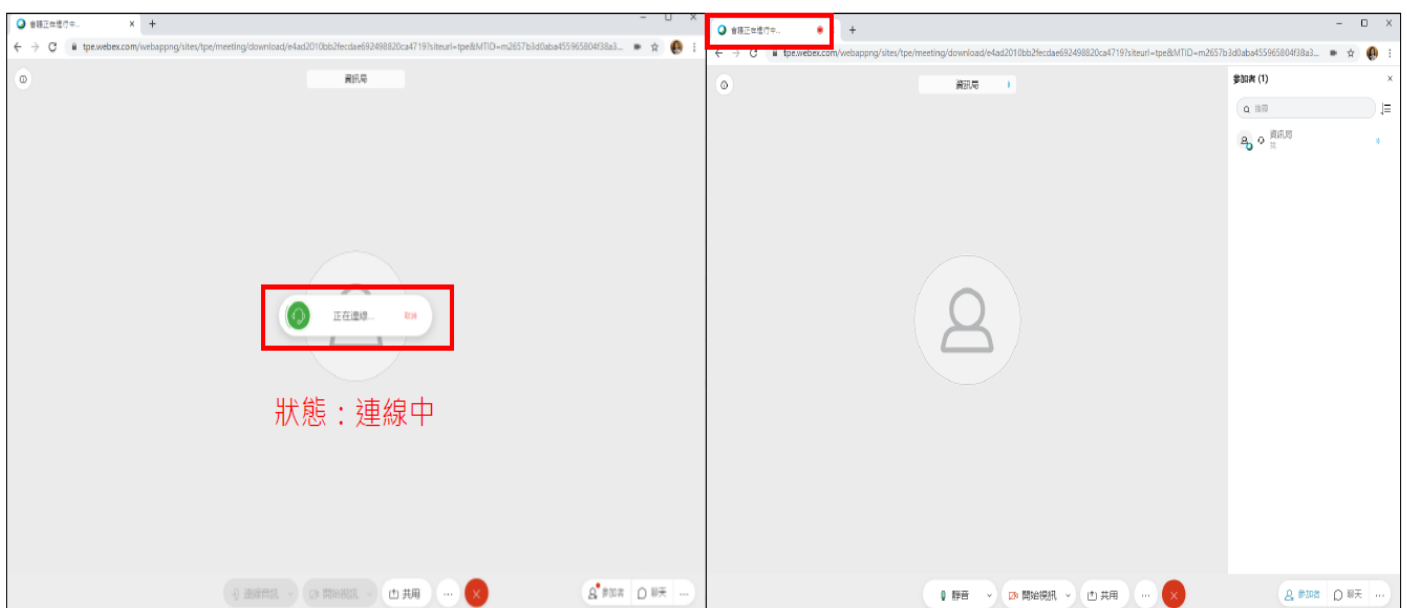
會議正在進行中... ×

tpe.webex.com/webappng/sites/tpe/meeting/download/e4ad2010bb2fecdae692498820ca4719?siteurl=tpe&MTID=m2657b3d0aba455965804f38a3...

資訊局

正在連線... 取消

狀態：連線中

連線音訊 開始視訊 共用 ... 參加者 聊天 ...

會議正在進行中...

tpe.webex.com/webappng/sites/tpe/meeting/download/e4ad2010bb2fecdae692498820ca4719?siteurl=tpe&MTID=m2657b3d0aba455965804f38a3...

資訊局

參加者 (1) ×

搜尋

資訊局
我

靜音 開始視訊 共用 ... 參加者 聊天 ...